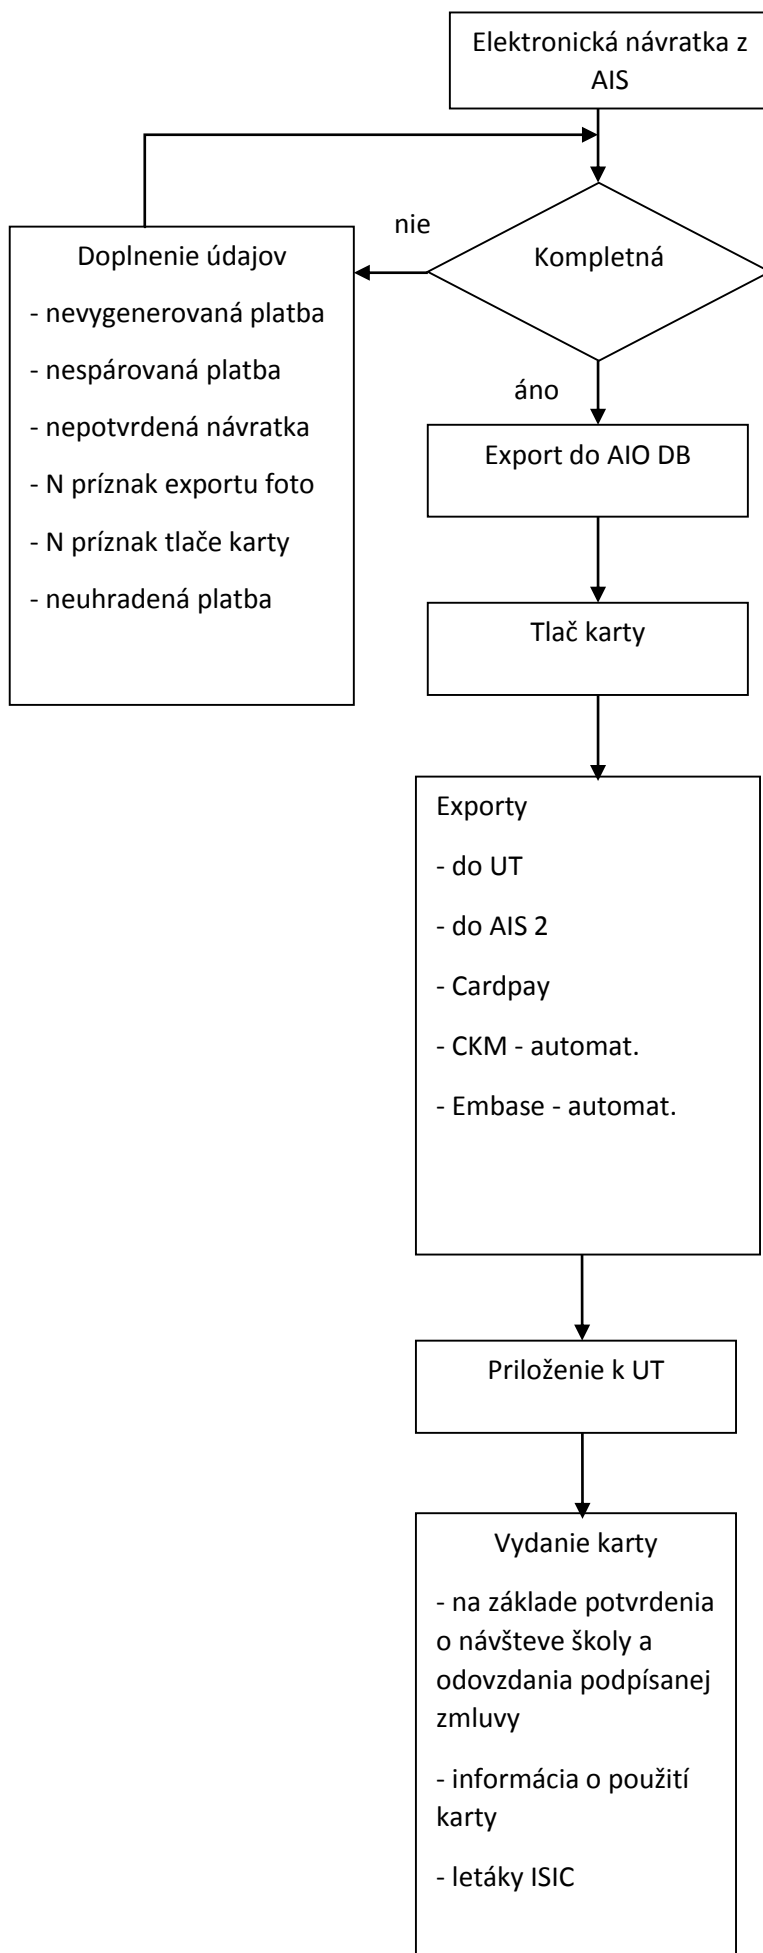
Elektronická návratka z AIS

nie

Doplnenie údajov

- nevygenerovaná platba

- nespárovaná platba

- nepotvrdená návratka

- N príznak exportu foto

- N príznak tlače karty

- neuhradená platba

Kompletná

áno

Export do AIO DB

Tlač karty

Exporty

- do UT

- do AIS 2

- Cardpay

- CKM - automat.

- Embase - automat.

Priloženie k UT

Vydanie karty

- na základe potvrdenia o návšteve školy a odovzdania podpísanej zmluvy

- informácia o použití karty

- letáky ISIC